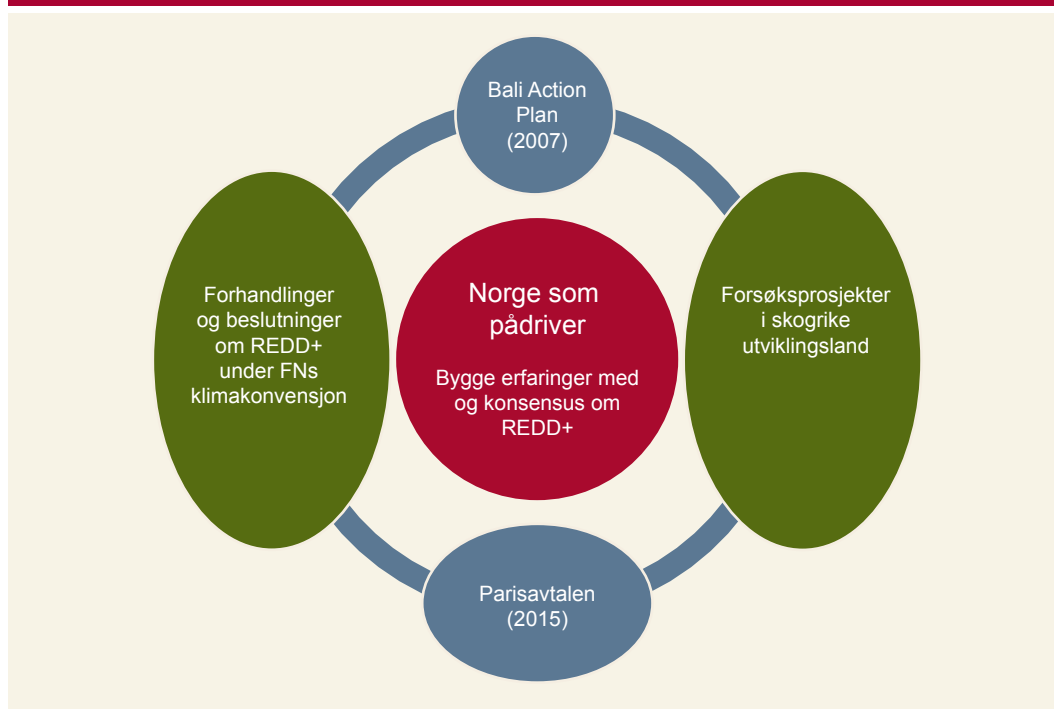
Bali Action Plan (2007)

Forhandlinger og beslutninger om REDD+ under FNs klimakonvensjon

Norge som pådriver

Bygge erfaringer med og konsensus om REDD+

Forsøksprosjekter i skogrike utviklingsland

Parisavtalen (2015)